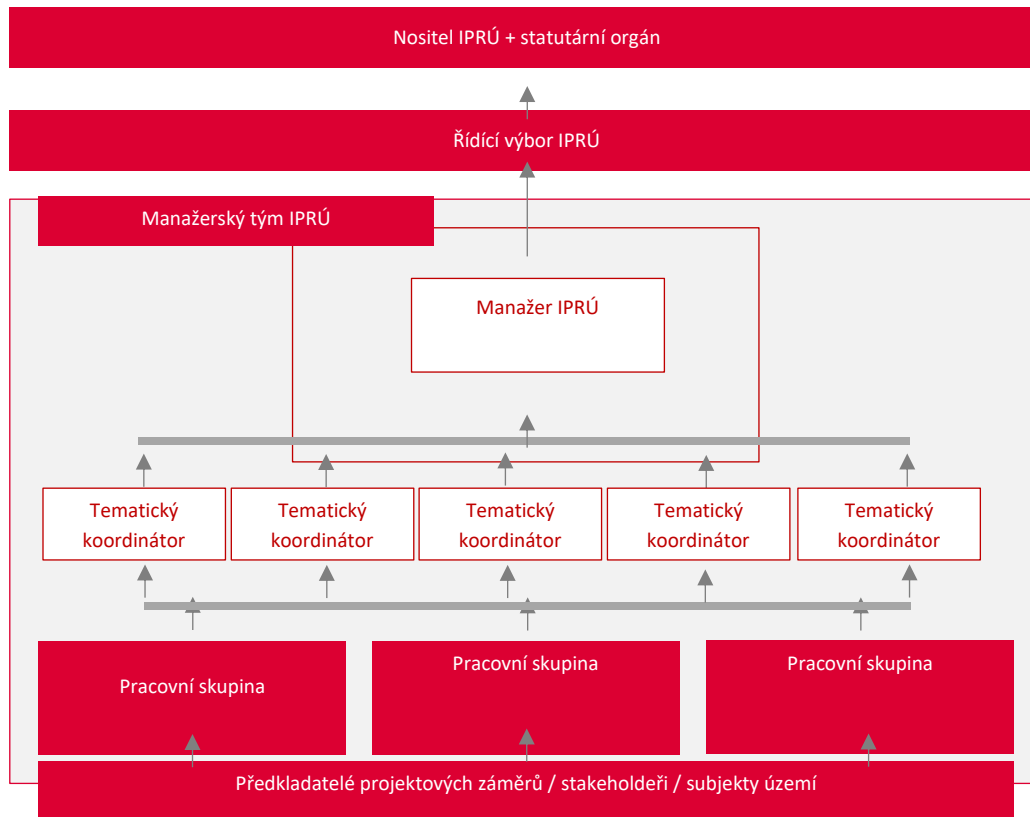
Nositel IPRÚ + statutární orgán

Řídící výbor IPRÚ

Manažerský tým IPRÚ

Manažer IPRÚ

Tematický koordinátor

Tematický koordinátor

Tematický koordinátor

Tematický koordinátor

Tematický koordinátor

Pracovní skupina

Pracovní skupina

Pracovní skupina

Předkladatelé projektových záměrů / stakeholdeři / subjekty území